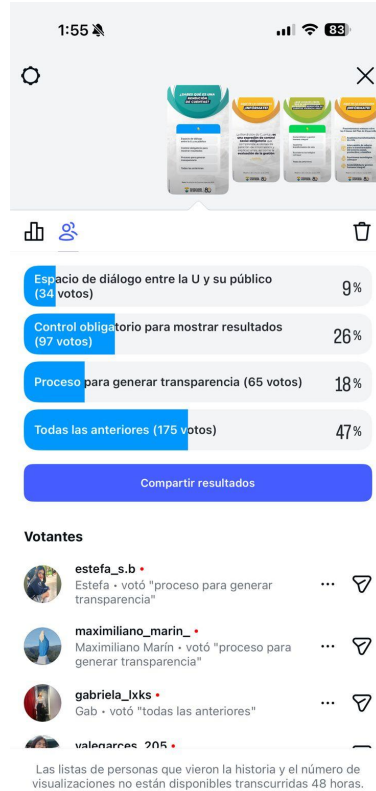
1:55

83

¿QUÉ ES UNA RENDICIÓN DE CUENTAS?

Espacio de diálogo entre la U y su público (34 votos) 9%

Control obligatorio para mostrar resultados (97 votos) 26%

Proceso para generar transparencia (65 votos) 18%

Todas las anteriores (175 votos) 47%

Compartir resultados

Votantes

estefa_s.b
Estefa • votó "proceso para generar transparencia"

maximiliano_marin_
Maximiliano Marín • votó "proceso para generar transparencia"

gabriela_lxks
Gab • votó "todas las anteriores"

valegarces_205

Las listas de personas que vieron la historia y el número de visualizaciones no están disponibles transcurridas 48 horas.